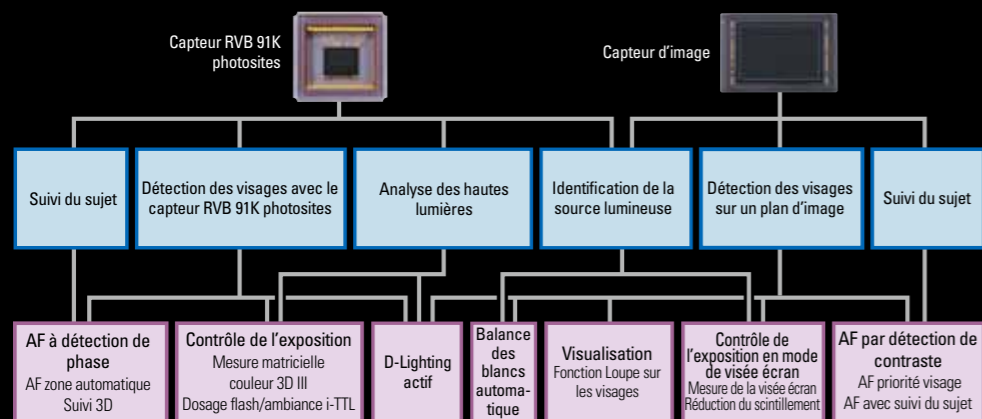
Capteur RVB 91K photosites

Capteur d’image

Suivi du sujet

Détection des visages avec le capteur RVB 91K photosites

Analyse des hautes lumières

Identification de la source lumineuse

Détection des visages sur un plan d’image

Suivi du sujet

AF à détection de phase
AF zone automatique
Suivi 3D

Contrôle de l’exposition
Mesure matricielle couleur 3D III
Dosage flash/ambiance i-TTL

D-Lighting actif

Balance des blancs automatique

Visualisation
Fonction Loupe sur les visages

Contrôle de l’exposition en mode de visée écran
Mesure de la visée écran
Réduction du scintillement

AF par détection de contraste
AF priorité visage
AF avec suivi du sujet